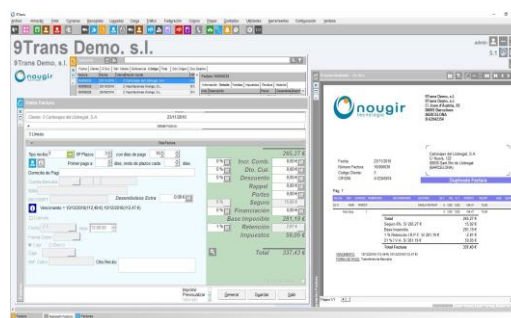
9Trans Demo. s.l.

9Trans Demo. s.l.

Onougir

Datos Factura

Cliente: 3 Carburgos del Urbinagat, S.A

23/11/2015

Incr. Comb.

Dto. Cial.

Descuento

Rappel

Portes

Seguro

Financiacion

Base Imponible

Retención

Impuestos

Total

281,15 €

337,45 €

Generar

Guardar

Salir

Onougir

Duplicado Factura

Total

admin